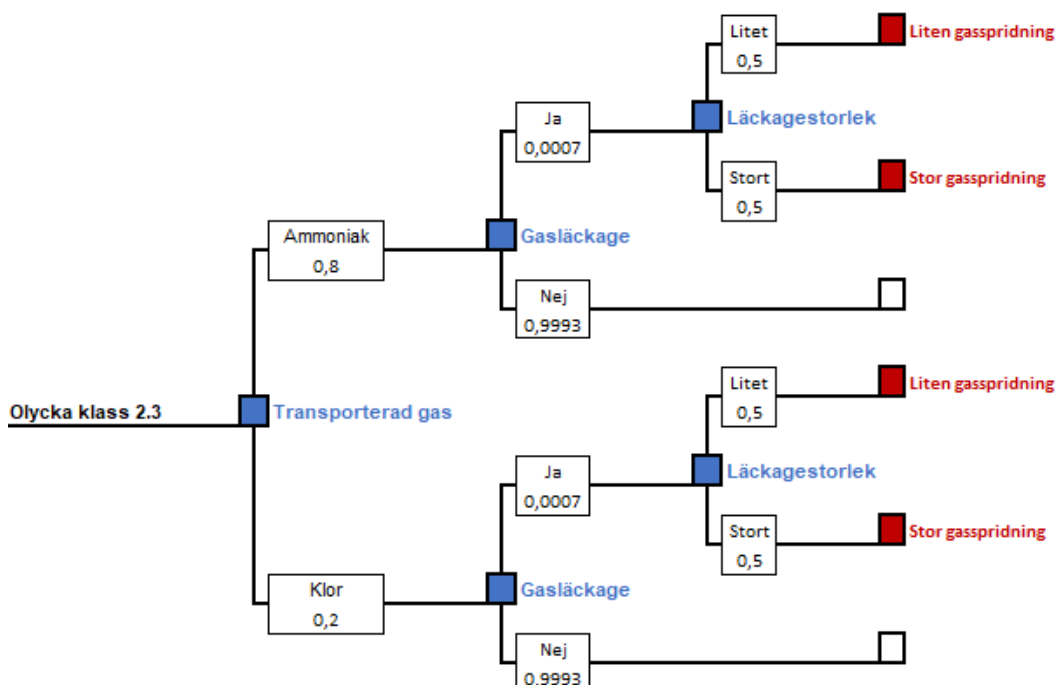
Olycka klass 2.3

Transporterad gas

Ammoniak
0,8

Gasläckage

Ja
0,0007

Läckagestorlek

Litet
0,5

Liten gasspridning

Stort
0,5

Stor gasspridning

Nej
0,9993

Klor
0,2

Gasläckage

Ja
0,0007

Läckagestorlek

Litet
0,5

Liten gasspridning

Stort
0,5

Stor gasspridning

Nej
0,9993